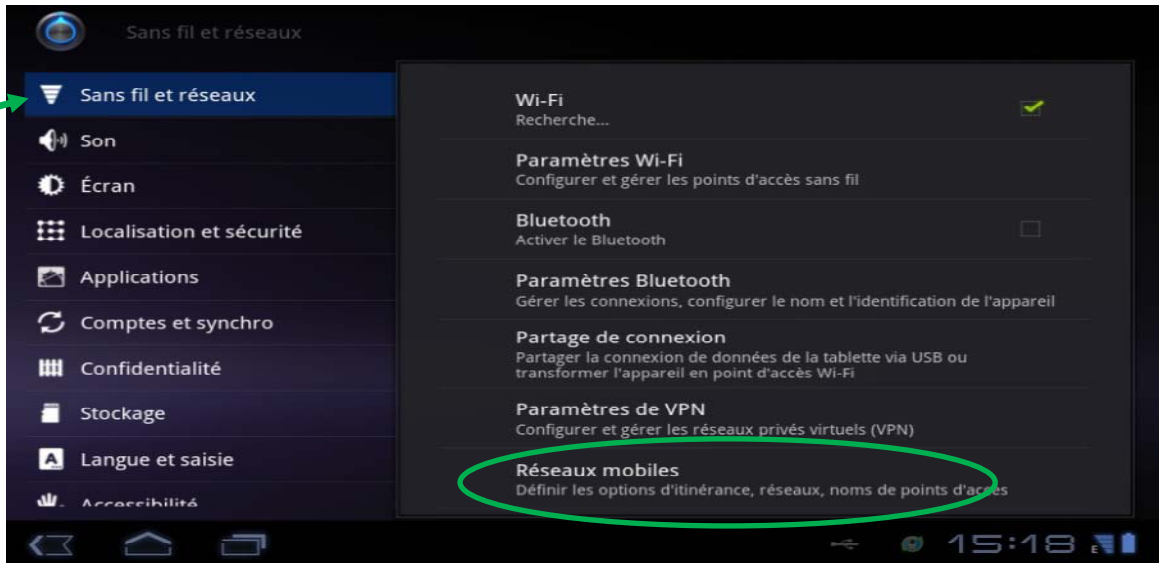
Sans fil et réseaux

Sans fil et réseaux
Son
Écran
Localisation et sécurité
Applications
Comptes et synchro
Confidentialité
Stockage
Langue et saisie
Accessibilité

Wi-Fi
Recherche...

Paramètres Wi-Fi
Configurer et gérer les points d'accès sans fil

Bluetooth
Activer le Bluetooth

Paramètres Bluetooth
Gérer les connexions, configurer le nom et l'identification de l'appareil

Partage de connexion
Partager la connexion de données de la tablette via USB ou transformer l'appareil en point d'accès Wi-Fi

Paramètres de VPN
Configurer et gérer les réseaux privés virtuels (VPN)

Réseaux mobiles
Définir les options d'itinérance, réseaux, noms de points d'accès

15:18